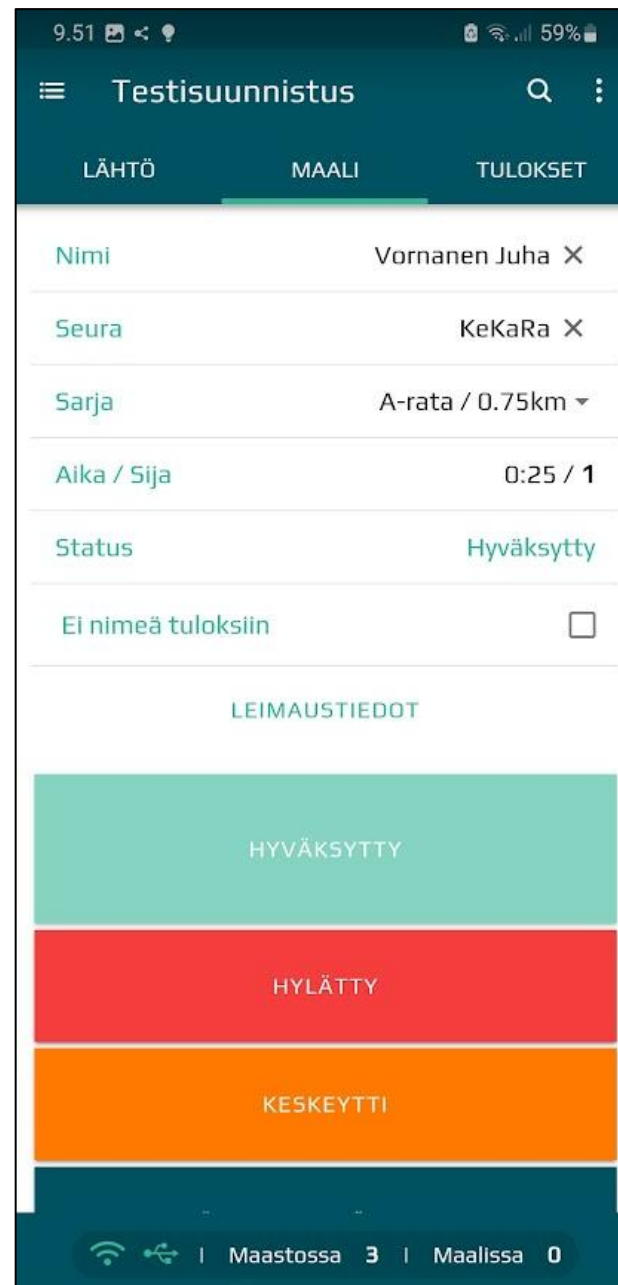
9.51 59%

Testisuunnistus

LÄHTÖ MAALI TULOKSET

Nimi Vornanen Juha ✕

Seura KeKaRa ✕

Sarja A-rata / 0.75km

Aika / Sija 0:25 / 1

Status Hyväksytty

Ei nimeä tuloksiin

LEIMAUSTIEDOT

HYVÄKSYTTY

HYLÄTTY

KESKEYTTI

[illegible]

Maastossa 3 | Maalissa 0